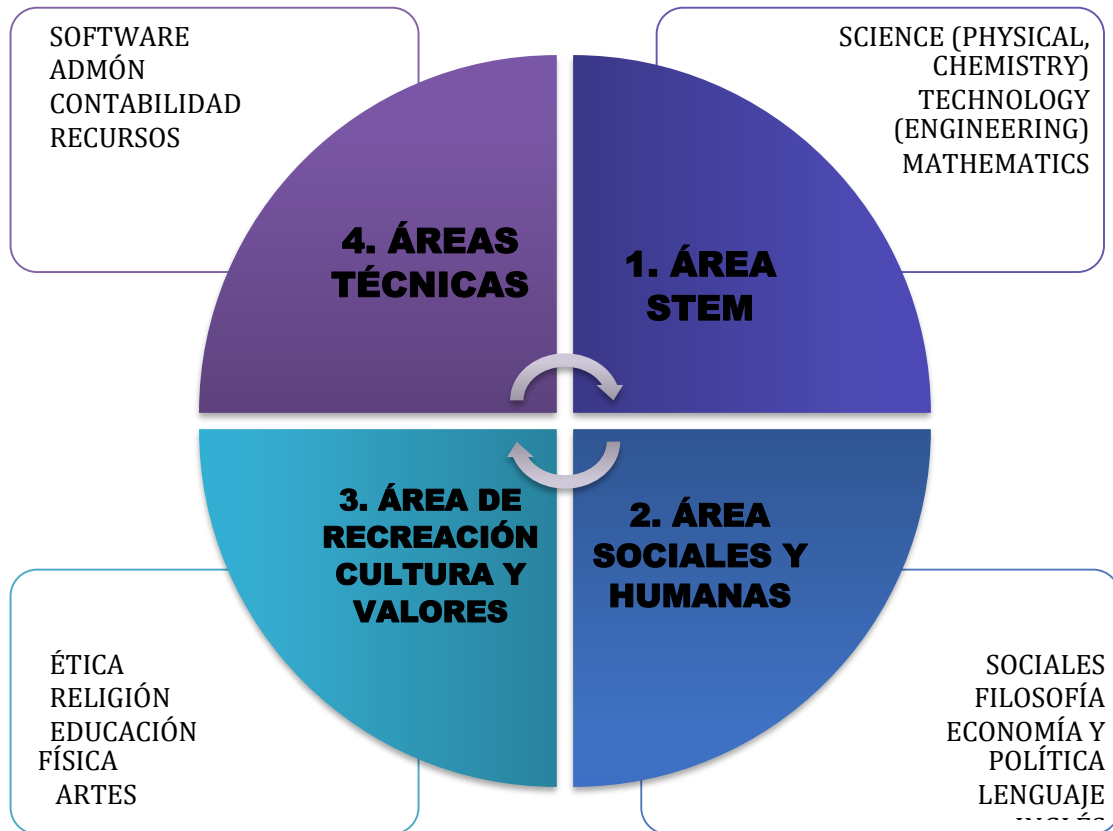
SOFTWARE
ADMÓN
CONTABILIDAD
RECURSOS

SCIENCE (PHYSICAL, CHEMISTRY)
TECHNOLOGY (ENGINEERING)
MATHEMATICS

4. ÁREAS TÉCNICAS

1. ÁREA STEM

3. ÁREA DE RECREACIÓN CULTURA Y VALORES

2. ÁREA SOCIALES Y HUMANAS

ÉTICA
RELIGIÓN
EDUCACIÓN FÍSICA
ARTES

SOCIALES
FILOSOFÍA
ECONOMÍA Y POLÍTICA
LENGUAJE
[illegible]